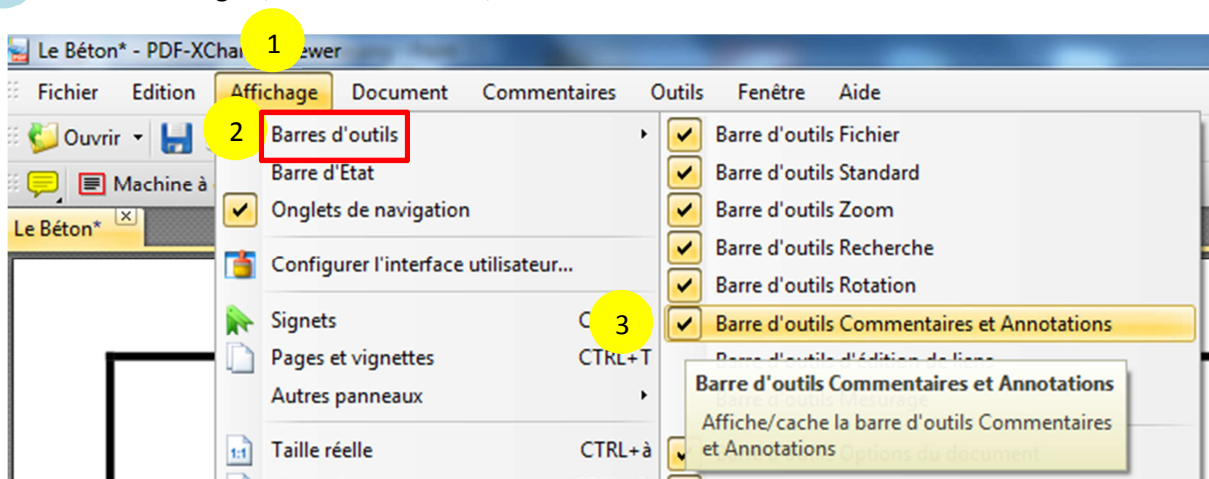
Le Béton* - PDF-XChan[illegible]ewer
1

Fichier Edition Affichage Document Commentaires Outils Fenêtre Aide

Ouvrir
2
Barres d'outils
Barre d'Etat
Onglets de navigation
Configurer l'interface utilisateur...
Signets C
Pages et vignettes CTRL+T
Autres panneaux
Taille réelle CTRL+à

Machine à
Le Béton*

Barre d'outils Fichier
Barre d'outils Standard
Barre d'outils Zoom
Barre d'outils Recherche
Barre d'outils Rotation
3
Barre d'outils Commentaires et Annotations
Barre d'outils d'édition de ligne
Barre d'outils Mesurage
Options du document

Barre d'outils Commentaires et Annotations
Affiche/cache la barre d'outils Commentaires et Annotations